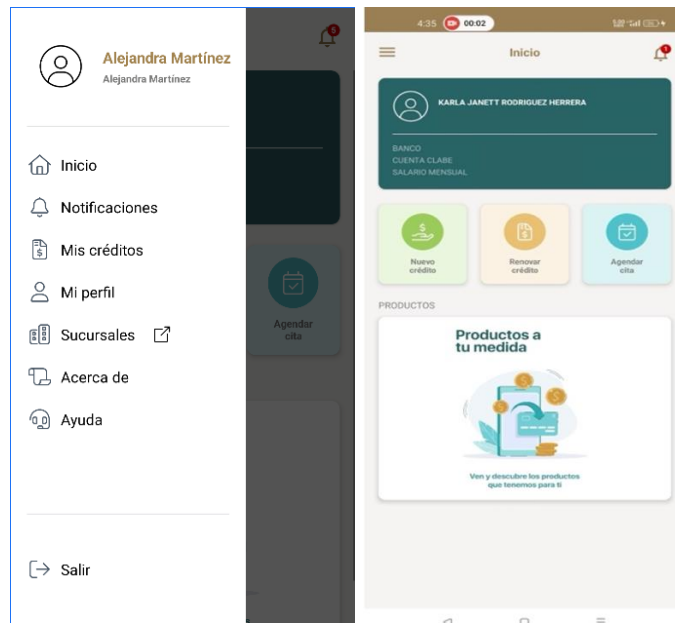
Alejandra Martínez
Alejandra Martínez

Inicio
Notificaciones
Mis créditos
Mi perfil
Sucursales
Acerca de
Ayuda

Salir

Agendar cita

4:35 00:02

Inicio

KARLA JANETT RODRIGUEZ HERRERA

BANCO
CUENTA CLABE
SALARIO MENSUAL

Nuevo crédito
Renovar crédito
Agendar cita

PRODUCTOS

Productos a tu medida

Ven y descubre los productos que tenemos para ti